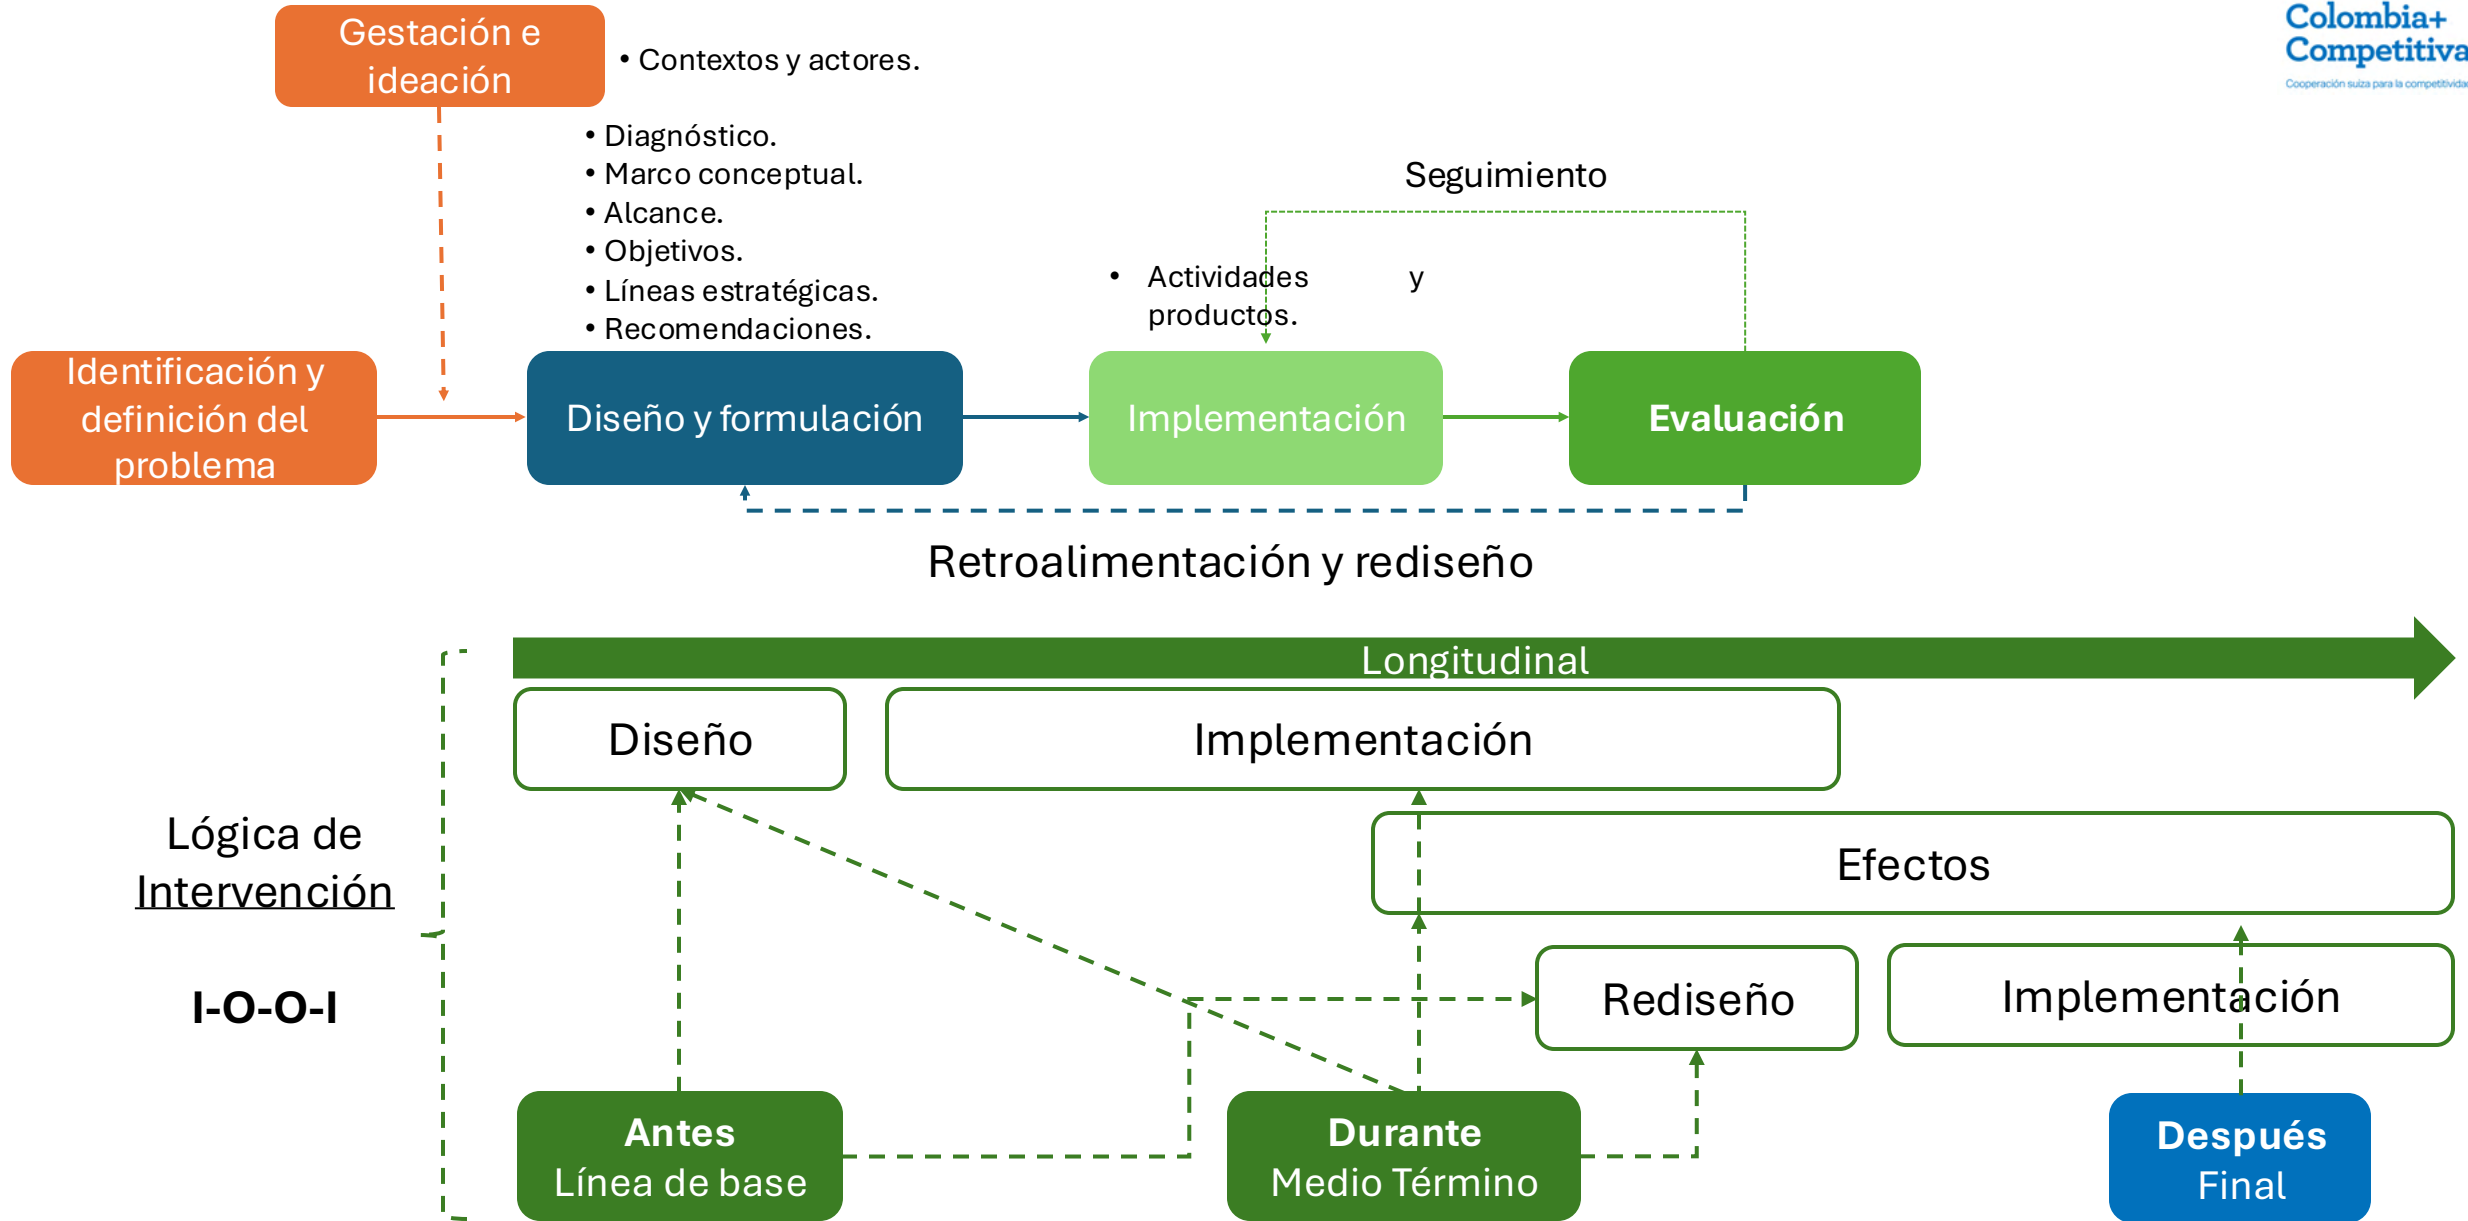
Colombia+ Competitiva
Cooperación suiza para la competitividad

Gestación e ideación

• Contextos y actores.

• Diagnóstico.
• Marco conceptual.
• Alcance.
• Objetivos.
• Líneas estratégicas.
• Recomendaciones.

Seguimiento

• Actividades y productos.

Identificación y definición del problema

Diseño y formulación

Implementación

Evaluación

Retroalimentación y rediseño

Longitudinal

Diseño

Implementación

Efectos

Rediseño

Implementación

Lógica de Intervención

I-O-O-I

Antes
Línea de base

Durante
Medio Término

Después
Final